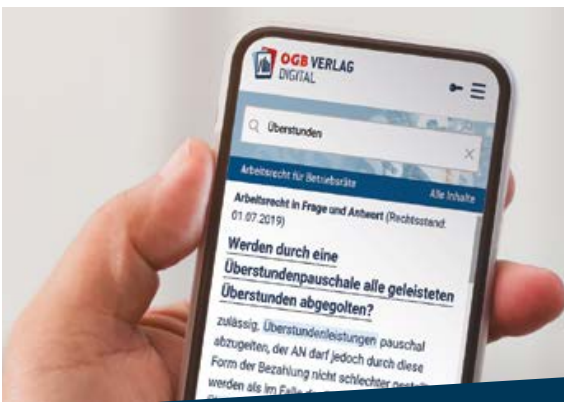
ÖGB VERLAG
DIGITAL

Überstunden

Arbeitsrecht für Betriebsräte
Alle Inhalte

Arbeitsrecht in Frage und Antwort (Rechtsstand: 01.07.2019)

Werden durch eine Überstundenpauschale alle geleisteten Überstunden abgegolten?

zulässig, Überstundenleistungen pauschal abzugelten, der AN darf jedoch durch diese Form der Bezahlung nicht schlechter gestellt werden als im Falle d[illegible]